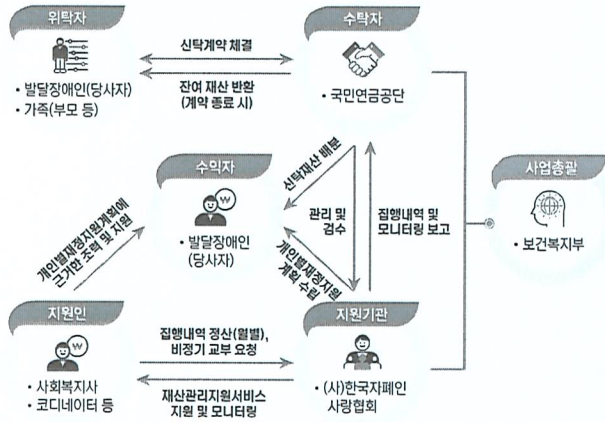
위탁자

• 발달장애인(당사자)
• 가족(부모 등)

신탁계약 체결

잔여 재산 반환
(계약 종료 시)

수탁자

• 국민연금공단

수익자

• 발달장애인
(당사자)

개인별재정지원계획에 근거한 조력 및 지원

신탁재산 배분

관리 및 검수

집행내역 및 모니터링 보고

개인별재정지원 계획 수립

사업총괄

• 보건복지부

지원인

• 사회복지사
• 코디네이터 등

집행내역 정산(월별),
비정기 교부 요청

재산관리지원서비스
지원 및 모니터링

지원기관

• (사)한국자폐인
사랑협회